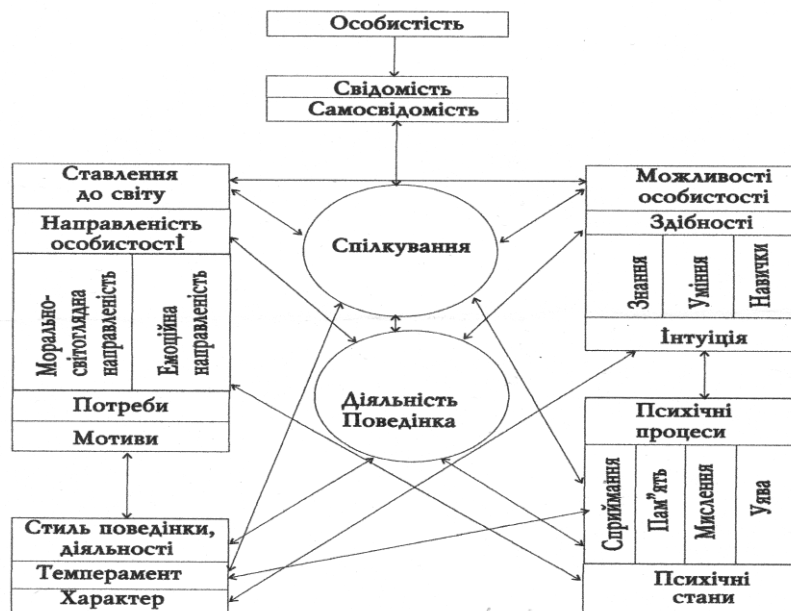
Особистість

Свідомість
Самосвідомість

Ставлення до світу
Направленість особистостІ
Морально-світоглядна направленість
Емоційна направленість
Потреби
Мотиви

Спілкування

Діяльність Поведінка

Можливості особистості
Здібності
Знання
Уміння
Навички
Інтуїція

Психічні процеси
Сприймання
Пам"ять
Мислення
Уява

Стиль поведінки, діяльності
Темперамент
Характер

Психічні стани